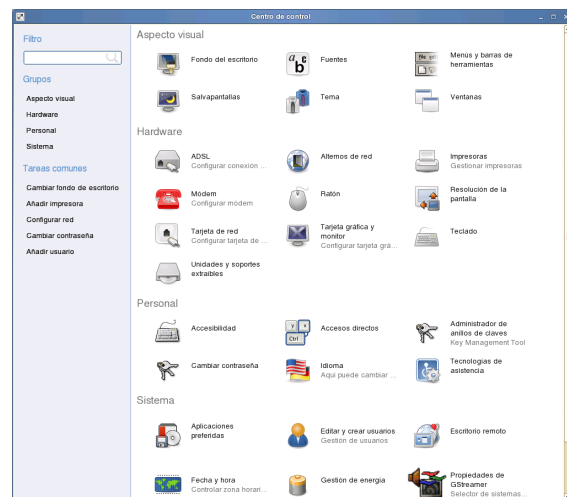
Centro de control

Filtro

Grupos

Aspecto visual

Hardware

Personal

Sistema

Tareas comunes

Cambiar fondo de escritorio

Añadir impresora

Configurar red

Cambiar contraseña

Añadir usuario

Aspecto visual

Fondo del escritorio

Fuentes

Menús y barras de herramientas

Salvapantallas

Tema

Ventanas

Hardware

ADSL
Configurar conexión ...

Alternos de red

Impresoras
Gestionar impresoras

Módem
Configurar módem

Ratón

Resolución de la pantalla

Tarjeta de red
Configurar tarjeta de ...

Tarjeta gráfica y monitor
Configurar tarjeta grá...

Teclado

Unidades y soportes extraíbles

Personal

Accesibilidad

Accesos directos

Administrador de anillos de claves
Key Management Tool

Cambiar contraseña

Idioma
Aquí puede cambiar ...

Tecnologías de asistencia

Sistema

Aplicaciones preferidas

Editar y crear usuarios
Gestión de usuarios

Escritorio remoto

Fecha y hora
Controlar zona horari...

Gestión de energía

Propiedades de GStreamer
Selector de sistemas...